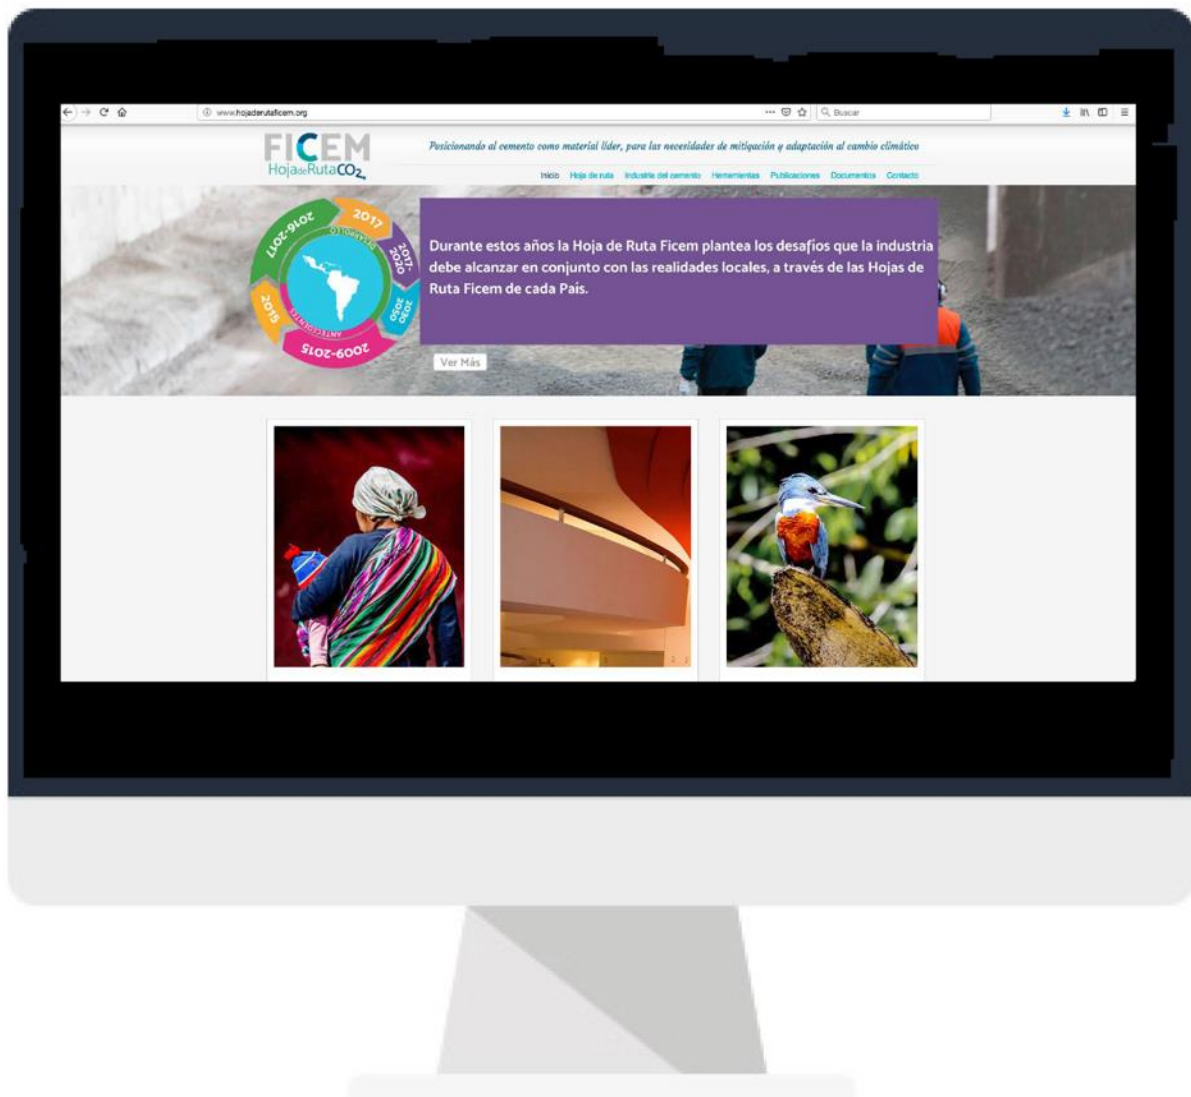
www.hojaderutaficem.org

Buscar

FICEM
HojadeRutaCO₂

Posicionando al cemento como material líder, para las necesidades de mitigación y adaptación al cambio climático

Inicio Hoja de ruta Industria del cemento Herramientas Publicaciones Documentos Contacto

2016-2017
2017
2017-2020
2030 2050
2009-2015
2015
DESARROLLO
ANTECEDENTES

Durante estos años la Hoja de Ruta Ficem plantea los desafíos que la industria debe alcanzar en conjunto con las realidades locales, a través de las Hojas de Ruta Ficem de cada País.

Ver Más